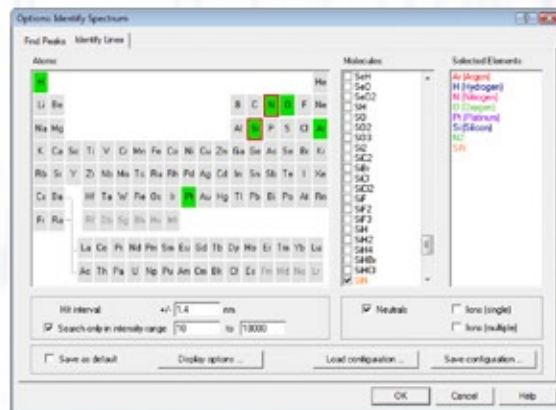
Options Identify Spectrum

Find Peaks | Identify Lines

Atoms

H He
Li Be B C N O F Ne
Na Mg Al Si P S Cl Ar
K Ca Sc Ti V Cr Mn Fe Co Ni Cu Zn Ga Ge As Se Br Kr
Rb Sr Y Zr Nb Mo Tc Ru Rh Pd Ag Cd In Sn Sb Te I Xe
Cs Ba Hf Ta W Re Os Ir Pt Au Hg Tl Pb Bi Po At Rn
Fr Ra Rf Db Sg Bh Hs Mt
La Ce Pr Nd Pm Sm Eu Gd Tb Dy Ho Er Tm Yb Lu
Ac Th Pa U Np Pu Am Cm Bk Cf Es Fm Md No Lr

Molecules
SeH
SeO
SeO2
SH
SO
SO2
SO3
S2
SiC2
SiO
SiO2
SF
SiF2
SiF3
SiH
SiH2
SiH4
SiHx
SiH3
SiN

Selected Elements
Ar (Argon)
H (Hydrogen)
N (Nitrogen)
O (Oxygen)
Pt (Platinum)
Si (Silicon)
SiC
SiN

Hit interval +/- 1.4 nm
Search only in intensity range 10 to 10000

Neutrals
Ions (single)
Ions (multiple)

Save as default
Display options ...
Load configuration ...
Save configuration ...

OK Cancel Help